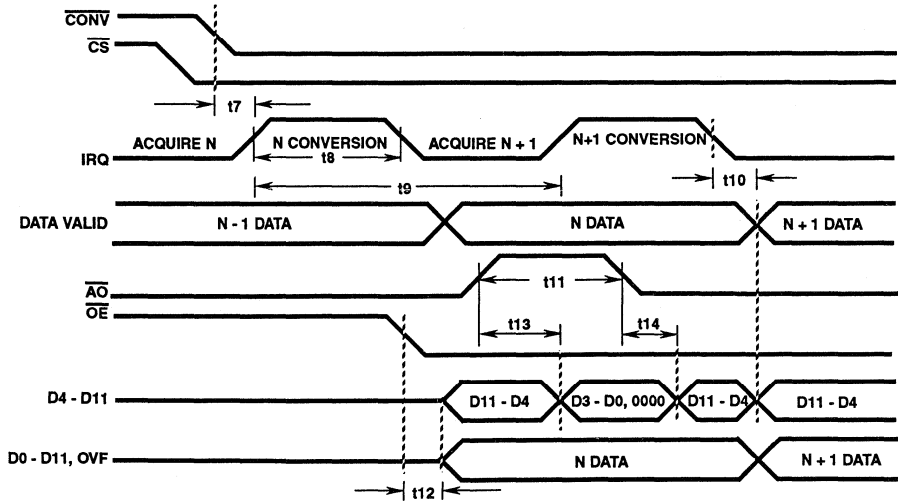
$\overline{CONV}$
$\overline{CS}$
t7
ACQUIRE N
N CONVERSION
ACQUIRE N + 1
N+1 CONVERSION
IRQ
t8
t10
t9
DATA VALID
N - 1 DATA
N DATA
N + 1 DATA
t11
$\overline{AO}$
$\overline{OE}$
t13
t14
D4 - D11
D11 - D4
D3 - D0, 0000
D11 - D4
D11 - D4
D0 - D11, OVF
N DATA
N + 1 DATA
t12